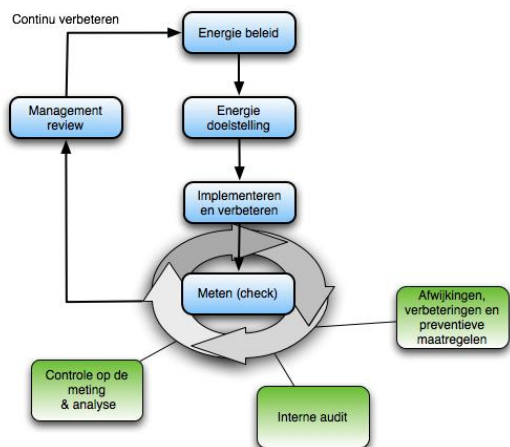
Continu verbeteren

Energie beleid

Energie doelstelling

Management review

Implementeren en verbeteren

Meten (check)

Afwijkingen, verbeteringen en preventieve maatregelen

Controle op de meting & analyse

Interne audit